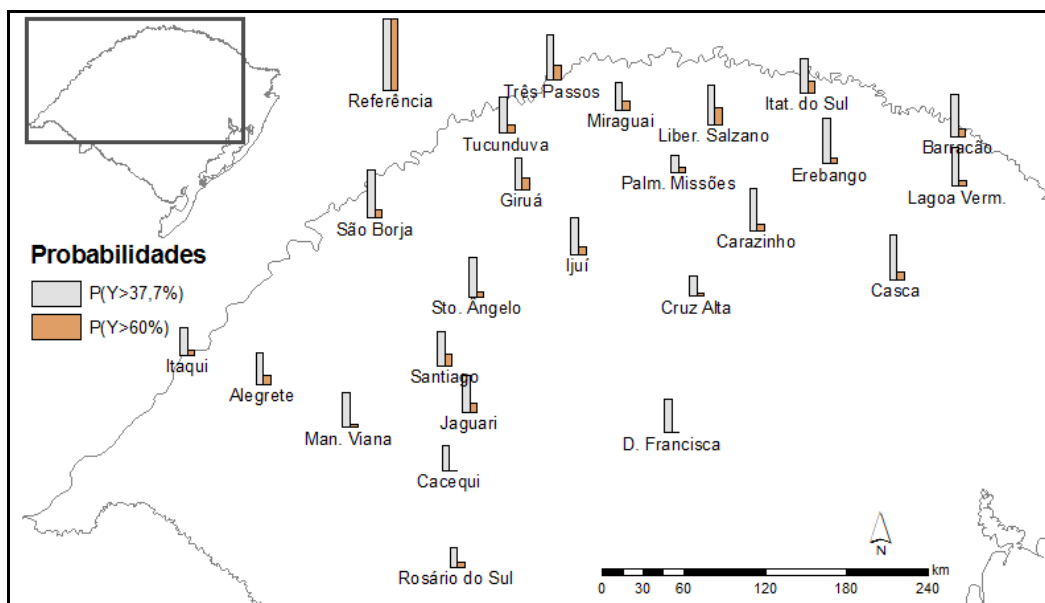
Referência
Três Passos
Miraguai
Liber. Salzano
Itat. do Sul
Barracão
Tucunduva
Palm. Missões
Erebango
Lagoa Verm.
Giruá
São Borja
Carazinho
Ijuí
Probabilidades
P(Y>37,7%)
P(Y>60%)
Casca
Sto. Angelo
Cruz Alta
Itaqui
Santiago
Alegrete
Jaguari
Man. Viana
D. Francisca
Cacequi
N
Rosário do Sul
km
0 30 60 120 180 240